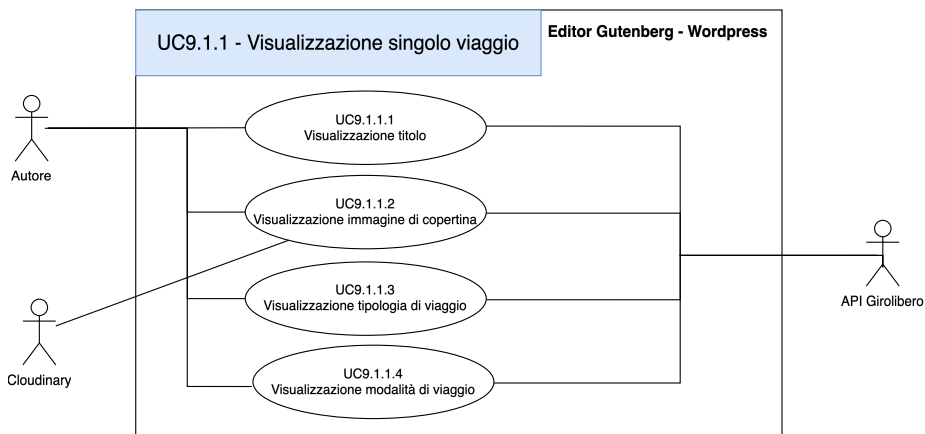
UC9.1.1 - Visualizzazione singolo viaggio

Editor Gutenberg - Wordpress

Autore

UC9.1.1.1
Visualizzazione titolo

UC9.1.1.2
Visualizzazione immagine di copertina

UC9.1.1.3
Visualizzazione tipologia di viaggio

UC9.1.1.4
Visualizzazione modalità di viaggio

Cloudinary

API Girolibero